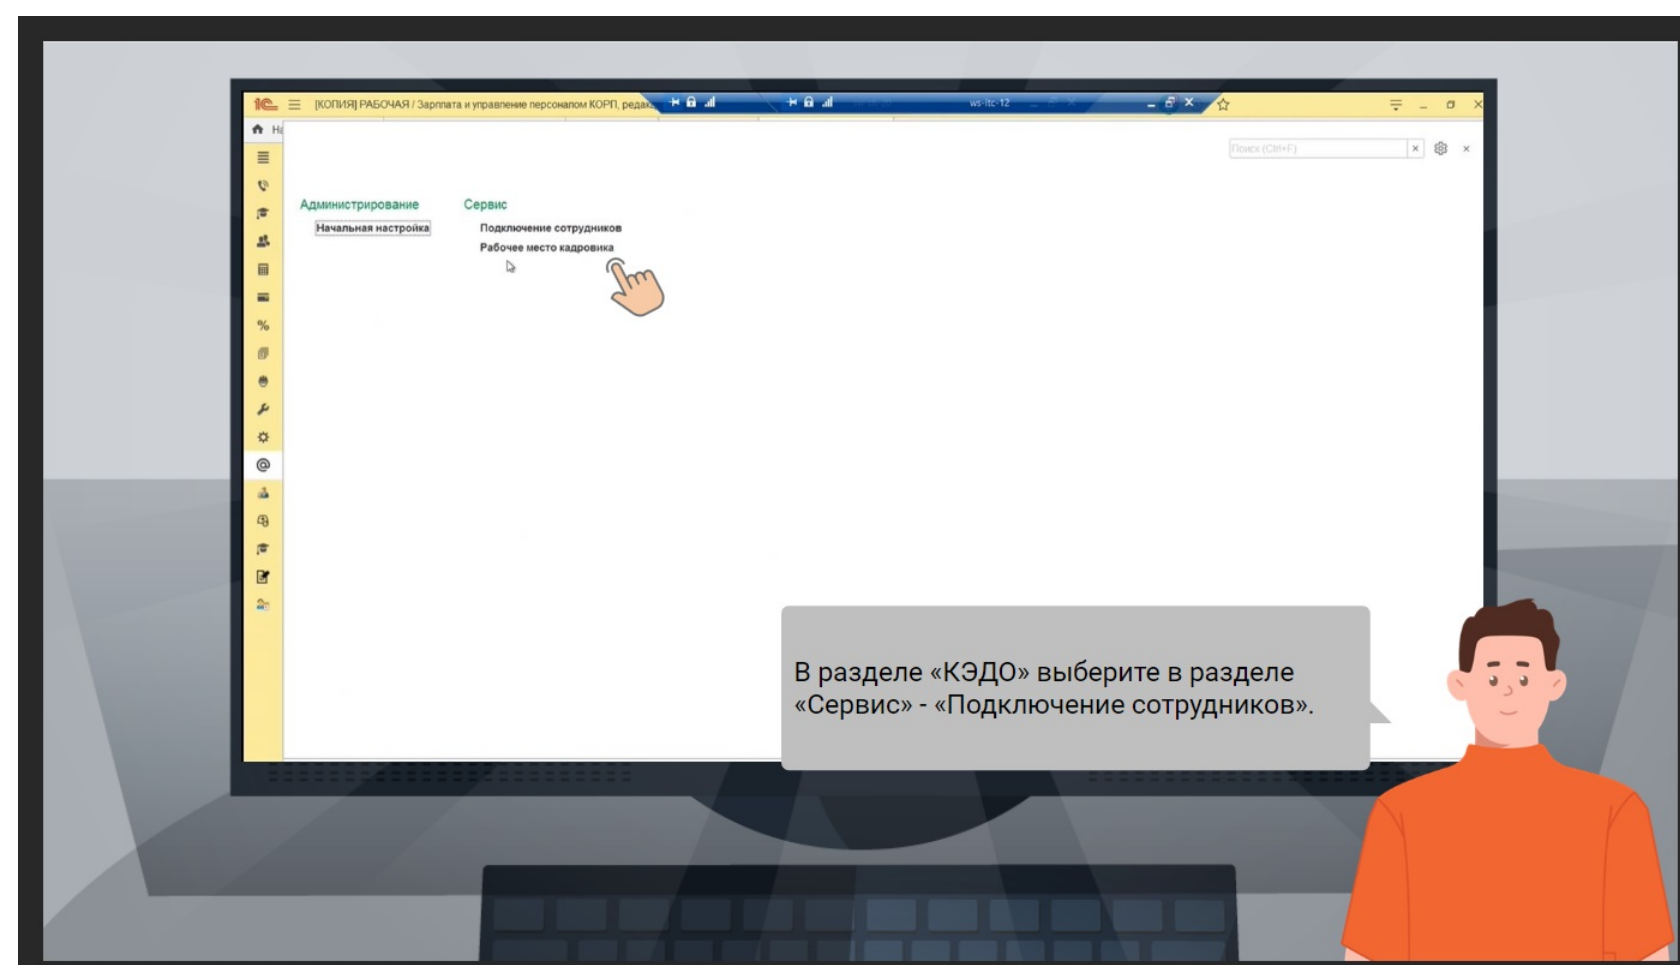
1С [КОПИЯ] РАБОЧАЯ / Зарплата и управление персоналом КОРП, редак

ws-ltc-12

Н

Поиск (Ctrl+F)

Администрирование

Начальная настройка

Сервис

Подключение сотрудников

Рабочее место кадровика

В разделе «КЭДО» выберите в разделе «Сервис» - «Подключение сотрудников».